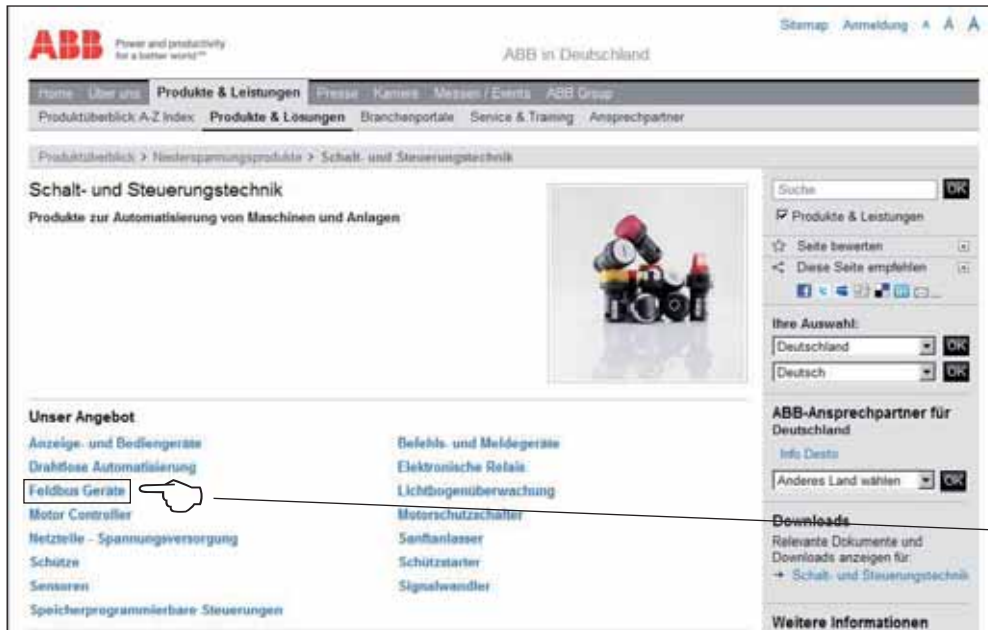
ABB Power and productivity for a better world™

ABB in Deutschland

Sitemap Anmeldung A A A

Home Über uns Produkte & Leistungen Presse Karriere Messen / Events ABB Group

Produktüberblick A-Z Index Produkte & Lösungen Branchenportale Service & Training Ansprechpartner

Produktüberblick > Niederspannungsprodukte > Schalt- und Steuerungstechnik

Schalt- und Steuerungstechnik

Produkte zur Automatisierung von Maschinen und Anlagen

Suche OK

Produkte & Leistungen

Seite bewerten

Diese Seite empfehlen

Ihre Auswahl:

Deutschland OK

Deutsch OK

Unser Angebot

Anzeige- und Bediengeräte

Drahtlose Automatisierung

Feldbus Geräte

Motor Controller

Netzteile - Spannungsversorgung

Schütze

Sensoren

Speicherprogrammierbare Steuerungen

Befehls- und Meldegeräte

Elektronische Relais

Lichtbogenüberwachung

Motorschutzschalter

Sanftanlasser

Schützstarter

Signalwandler

ABB-Ansprechpartner für Deutschland

Info Desto

Anderes Land wählen OK

Downloads

Relevante Dokumente und Downloads anzeigen für:

→ Schalt- und Steuerungstechnik

Weitere Informationen